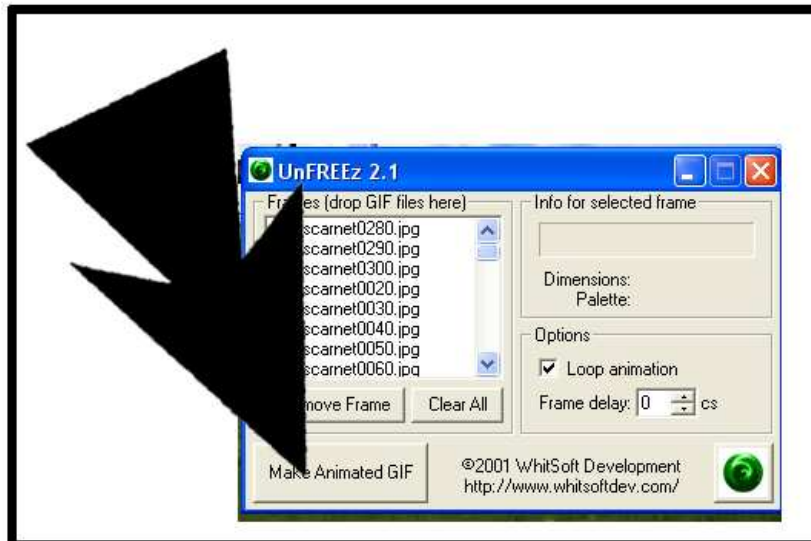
UnFREEz 2.1

Fra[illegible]es (drop GIF files here)

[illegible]scarnet0280.jpg
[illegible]scarnet0290.jpg
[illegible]scarnet0300.jpg
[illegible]scarnet0020.jpg
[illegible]scarnet0030.jpg
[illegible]scarnet0040.jpg
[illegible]scarnet0050.jpg
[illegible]scarnet0060.jpg

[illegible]move Frame

Clear All

Info for selected frame

Dimensions:
Palette:

Options

Loop animation

Frame delay: 0 cs

Make Animated GIF

©2001 WhitSoft Development
http://www.whitsoftdev.com/